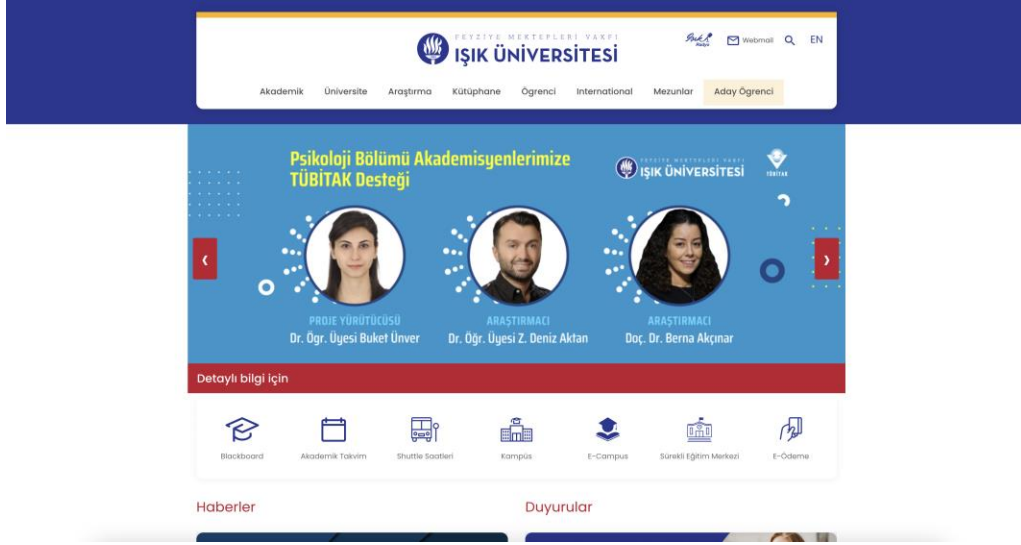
FEYZİYE MEKTEPLERİ VAKFI
IŞIK ÜNİVERSİTESİ

Webmail EN

Akademik Üniversite Araştırma Kütüphane Öğrenci International Mezunlar Aday Öğrenci

Psikoloji Bölümü Akademisyenlerimize TÜBİTAK Desteği

FEYZİYE MEKTEPLERİ VAKFI
IŞIK ÜNİVERSİTESİ

TÜBİTAK

PROJE YÜRÜTÜCÜSÜ
Dr. Öğr. Üyesi Buket Ünver

ARAŞTIRMACI
Dr. Öğr. Üyesi Z. Deniz Aktan

ARAŞTIRMACI
Doç. Dr. Berna Akçınar

‹ ›

Detaylı bilgi için

Blackboard Akademik Takvim Shuttle Saatleri Kampüs E-Campus Sürekli Eğitim Merkezi E-Ödeme

Haberler

Duyurular